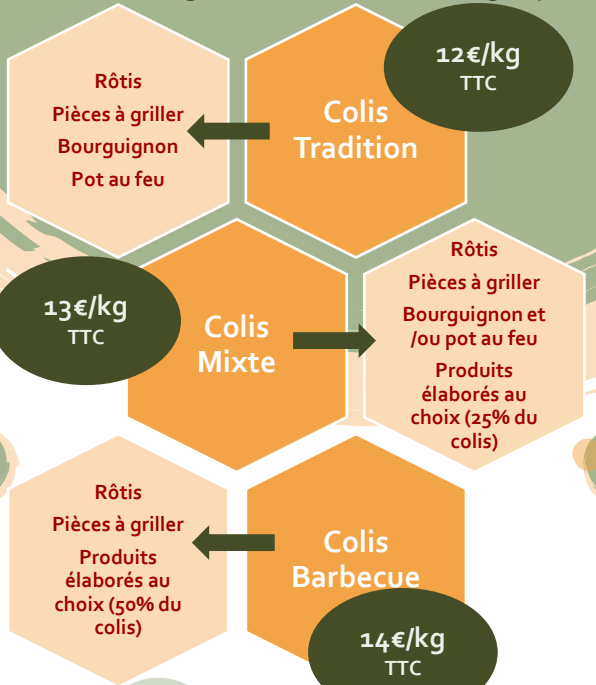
Rôtis
Pièces à griller
Bourguignon
Pot au feu

Colis Tradition

12€/kg
TTC

13€/kg
TTC

Colis Mixte

Rôtis
Pièces à griller
Bourguignon et /ou pot au feu
Produits élaborés au choix (25% du colis)

Rôtis
Pièces à griller
Produits élaborés au choix (50% du colis)

Colis Barbecue

14€/kg
TTC